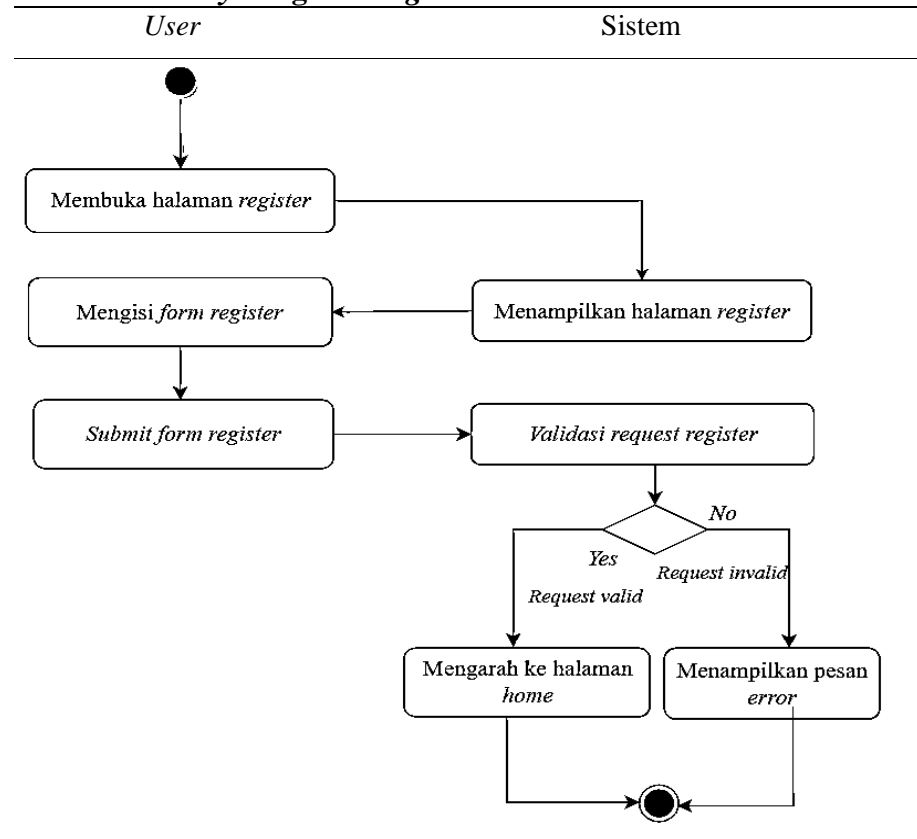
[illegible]

User

Sistem

Membuka halaman register

Menampilkan halaman register

Mengisi form register

Submit form register

Validasi request register

No

Yes

Request invalid

Request valid

Mengarah ke halaman home

Menampilkan pesan error